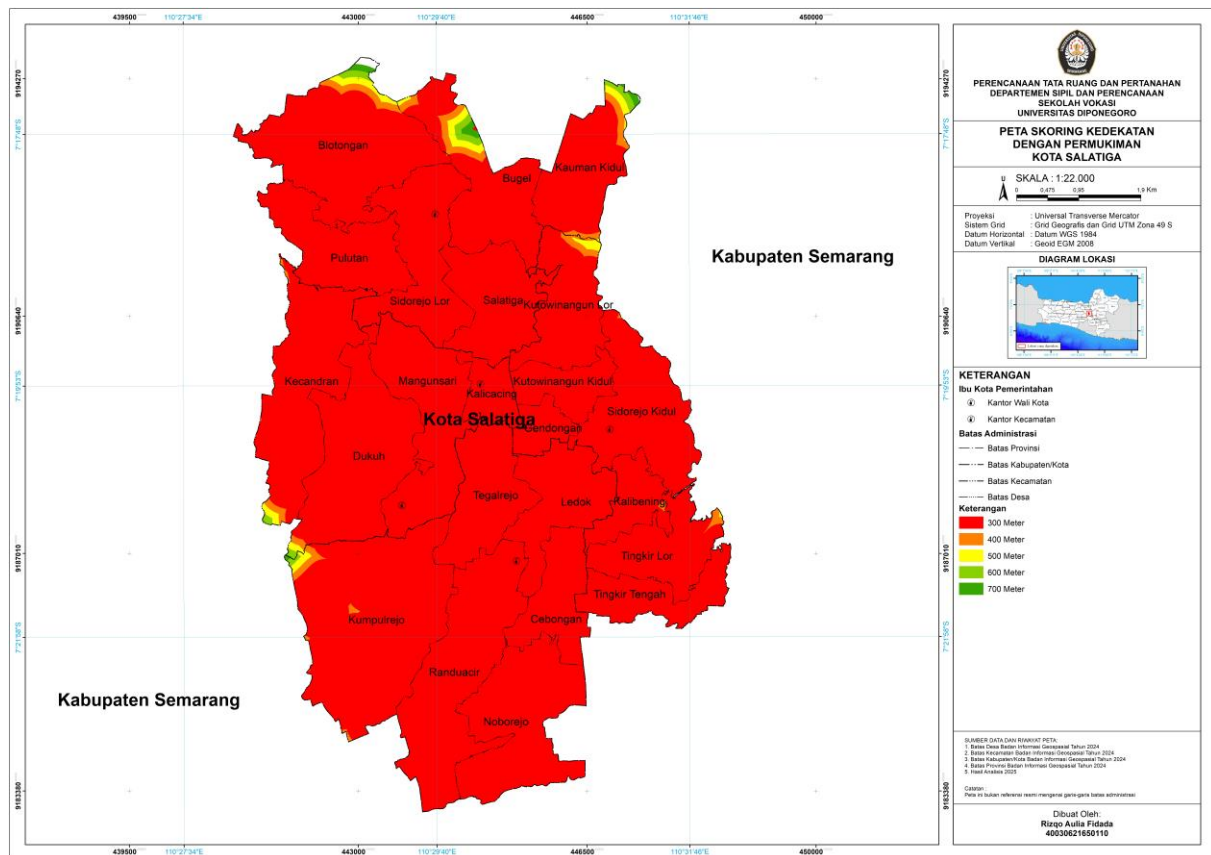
439500 110°27'34"E 443000 110°29'40"E 446500 110°31'46"E 450000

9194270
7°17'48"S
9190640
7°19'53"S
9187010
7°21'58"S
9183380

Blotongan
Kauman Kidul
Bugel
Pulutan
Kabupaten Semarang
Sidorejo Lor
Salatiga
Kutowinangun Lor
Kecandran
Mangunsari
Kutowinangun Kidul
Kalicacing
Sidorejo Kidul
Kota Salatiga
Gendongan
Dukuh
Tegalrejo
Ledok
Kalibening
Tingkir Lor
Tingkir Tengah
Kumpulrejo
Cebongan
Randuacir
Noborejo
Kabupaten Semarang

PERENCANAAN TATA RUANG DAN PERTANAHAN
DEPARTEMEN SIPIL DAN PERENCANAAN
SEKOLAH VOKASI
UNIVERSITAS DIPONEGORO

PETA SKORING KEDEKATAN DENGAN PERMUKIMAN KOTA SALATIGA

U
SKALA : 1:22.000
0 0,475 0,95 1,9 Km

Proyeksi : Universal Transverse Mercator
Sistem Grid : Grid Geografis dan Grid UTM Zona 49 S
Datum Horizontal : Datum WGS 1984
Datum Vertikal : Geoid EGM 2008

DIAGRAM LOKASI

KETERANGAN
Ibu Kota Pemerintahan
Kantor Wali Kota
Kantor Kecamatan
Batas Administrasi
Batas Provinsi
Batas Kabupaten/Kota
Batas Kecamatan
Batas Desa
Keterangan
300 Meter
400 Meter
500 Meter
600 Meter
700 Meter

SUMBER DATA DAN RIWAYAT PETA:
1. Batas Desa Badan Informasi Geospasial Tahun 2024
2. Batas Kecamatan Badan Informasi Geospasial Tahun 2024
3. Batas Kabupaten/Kota Badan Informasi Geospasial Tahun 2024
4. Batas Provinsi Badan Informasi Geospasial Tahun 2024
5. Hasil Analisis 2025

Catatan :
Peta ini bukan referensi resmi mengenai garis-garis batas administrasi

Dibuat Oleh:
Rizqo Aulia Fidada
40030621650110